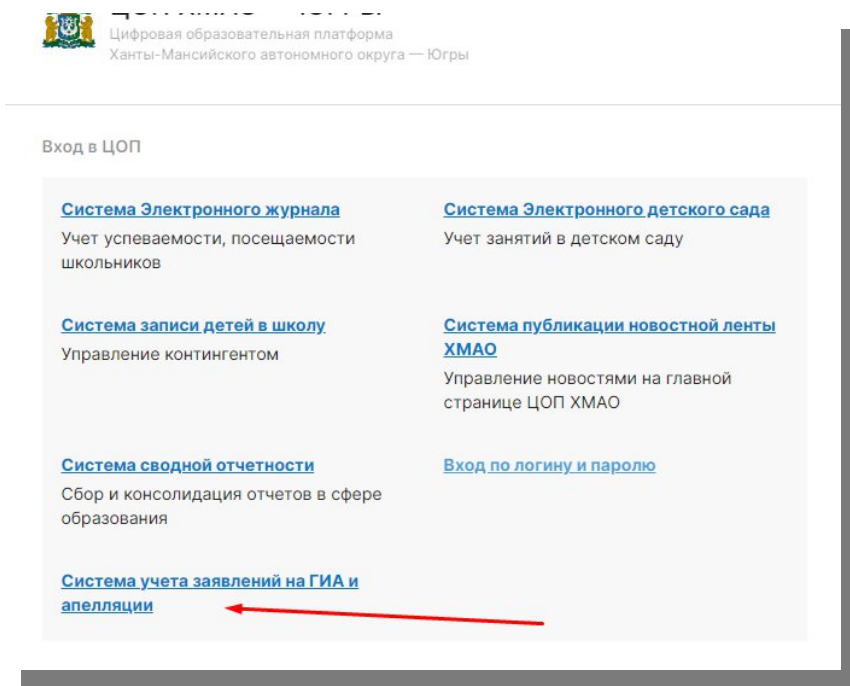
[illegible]
Цифровая образовательная платформа
Ханты-Мансийского автономного округа — Югры

Вход в ЦОП

Система Электронного журнала
Учет успеваемости, посещаемости школьников

Система Электронного детского сада
Учет занятий в детском саду

Система записи детей в школу
Управление контингентом

Система публикации новостной ленты ХМАО
Управление новостями на главной странице ЦОП ХМАО

Система сводной отчетности
Сбор и консолидация отчетов в сфере образования

Вход по логину и паролю

Система учета заявлений на ГИА и апелляции